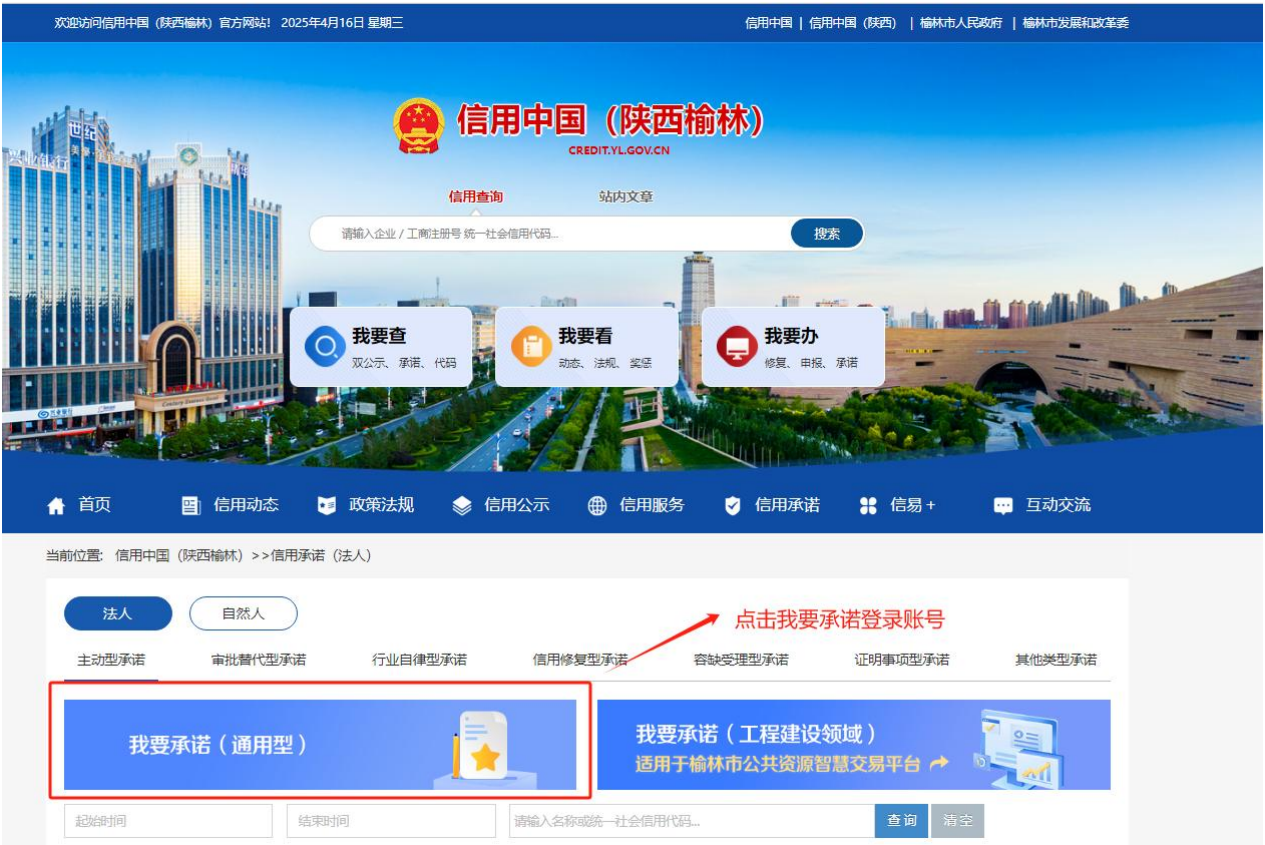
欢迎访问信用中国（陕西榆林）官方网站！ 2025年4月16日 星期三

信用中国 | 信用中国（陕西） | 榆林市人民政府 | 榆林市发展和改革委

信用中国（陕西榆林）
CREDIT.YL.GOV.CN

信用查询 站内文章

请输入企业 / 工商注册号 统一社会信用代码...

搜索

我要查
双公示、承诺、代码

我要看
动态、法规、奖惩

我要办
修复、申报、承诺

首页 信用动态 政策法规 信用公示 信用服务 信用承诺 信易+ 互动交流

当前位置: 信用中国（陕西榆林）>>信用承诺（法人）

法人 自然人

点击我要承诺登录账号

主动型承诺 审批替代型承诺 行业自律型承诺 信用修复型承诺 容缺受理型承诺 证明事项型承诺 其他类型承诺

我要承诺（通用型）

我要承诺（工程建设领域）
适用于榆林市公共资源智慧交易平台

起始时间 结束时间 请输入名称或统一社会信用代码... 查询 清空